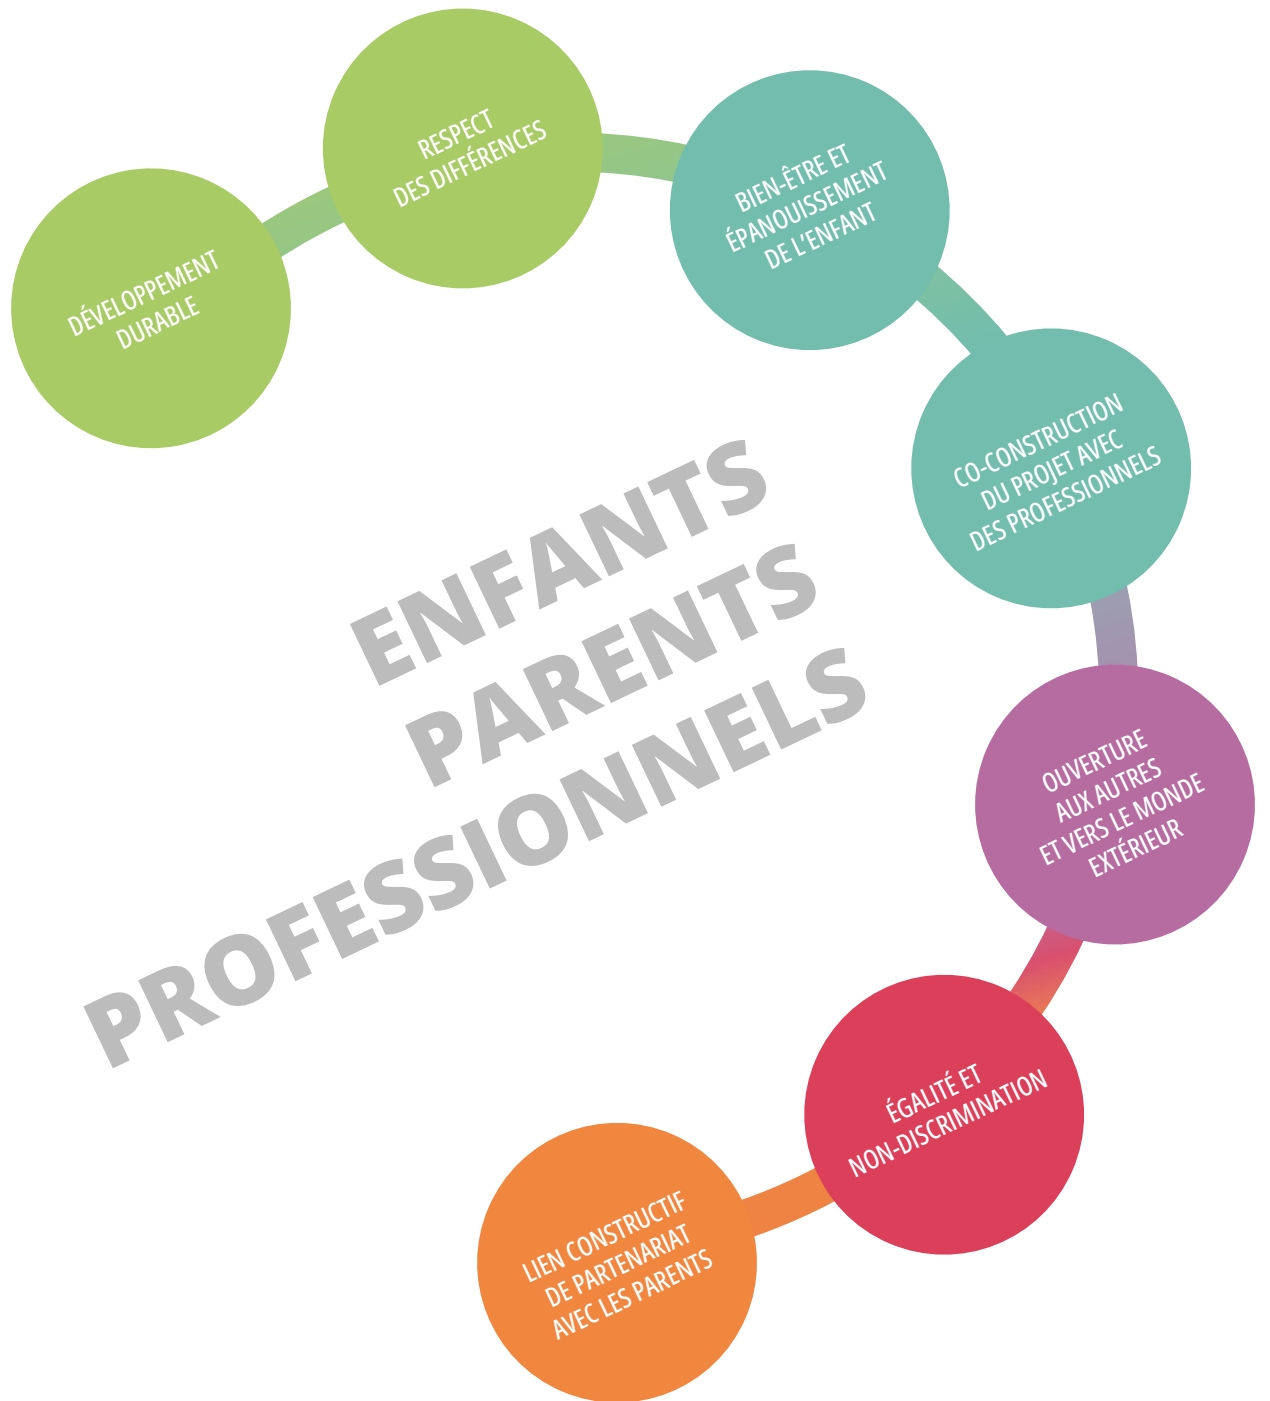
DÉVELOPPEMENT DURABLE

RESPECT DES DIFFÉRENCES

BIEN-ÊTRE ET ÉPANOUISSEMENT DE L'ENFANT

CO-CONSTRUCTION DU PROJET AVEC DES PROFESSIONNELS

OUVERTURE AUX AUTRES ET VERS LE MONDE EXTÉRIEUR

ÉGALITÉ ET NON-DISCRIMINATION

LIEN CONSTRUCTIF DE PARTENARIAT AVEC LES PARENTS

ENFANTS
PARENTS
PROFESSIONNELS